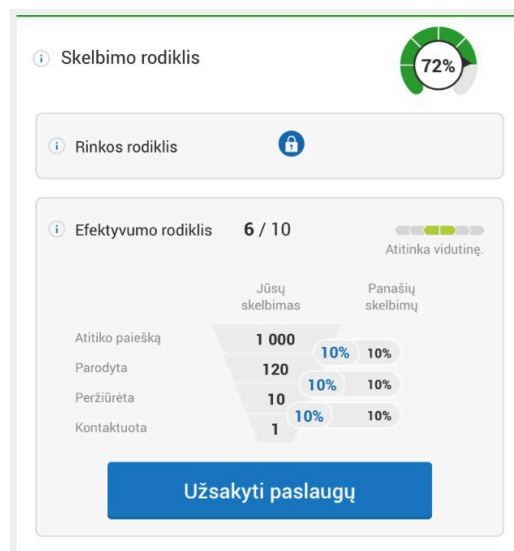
i Skelbimo rodiklis

72%

i Rinkos rodiklis

i Efektyvumo rodiklis 6 / 10

Atitinka vidutinę.

| | Jūsų skelbimas | | Panašių skelbimų |
|---|---|---|---|
| Atitiko paiešką | 1 000 | 10% | 10% |
| Parodyta | 120 | 10% | 10% |
| Peržiūrėta | 10 | 10% | 10% |
| Kontaktuota | 1 | | |

Užsakyti paslaugų